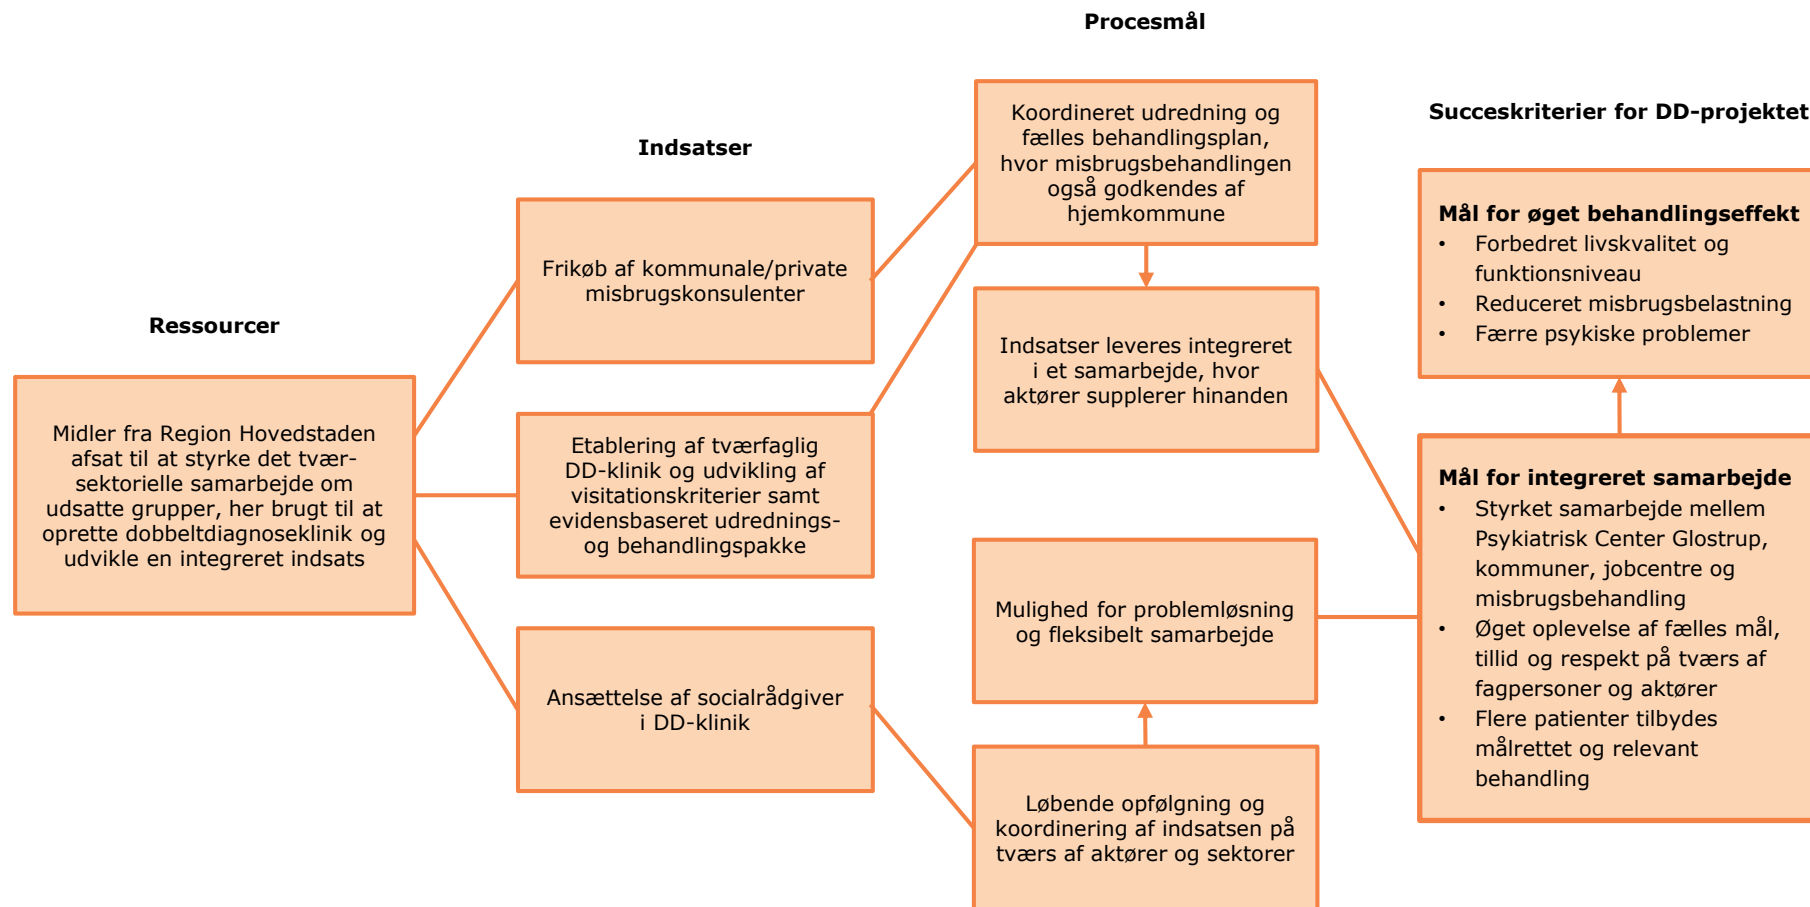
Ressourcer

Midler fra Region Hovedstaden afsat til at styrke det tværsektorielle samarbejde om udsatte grupper, her brugt til at oprette dobbeltdiagnoseklinik og udvikle en integreret indsats

Indsatser

Frikøb af kommunale/private misbrugskonsulenter

Etablering af tværfaglig DD-klinik og udvikling af visitationskriterier samt evidensbaseret udrednings- og behandlingspakke

Ansættelse af socialrådgiver i DD-klinik

Procesmål

Koordineret udredning og fælles behandlingsplan, hvor misbrugsbehandlingen også godkendes af hjemkommune

Indsatser leveres integreret i et samarbejde, hvor aktører supplerer hinanden

Mulighed for problemløsning og fleksibelt samarbejde

Løbende opfølgning og koordinering af indsatsen på tværs af aktører og sektorer

Succeskriterier for DD-projektet

Mål for øget behandlingseffekt
• Forbedret livskvalitet og funktionsniveau
• Reduceret misbrugsbelastning
• Færre psykiske problemer

Mål for integreret samarbejde
• Styrket samarbejde mellem Psykiatrisk Center Glostrup, kommuner, jobcentre og misbrugsbehandling
• Øget oplevelse af fælles mål, tillid og respekt på tværs af fagpersoner og aktører
• Flere patienter tilbydes målrettet og relevant behandling